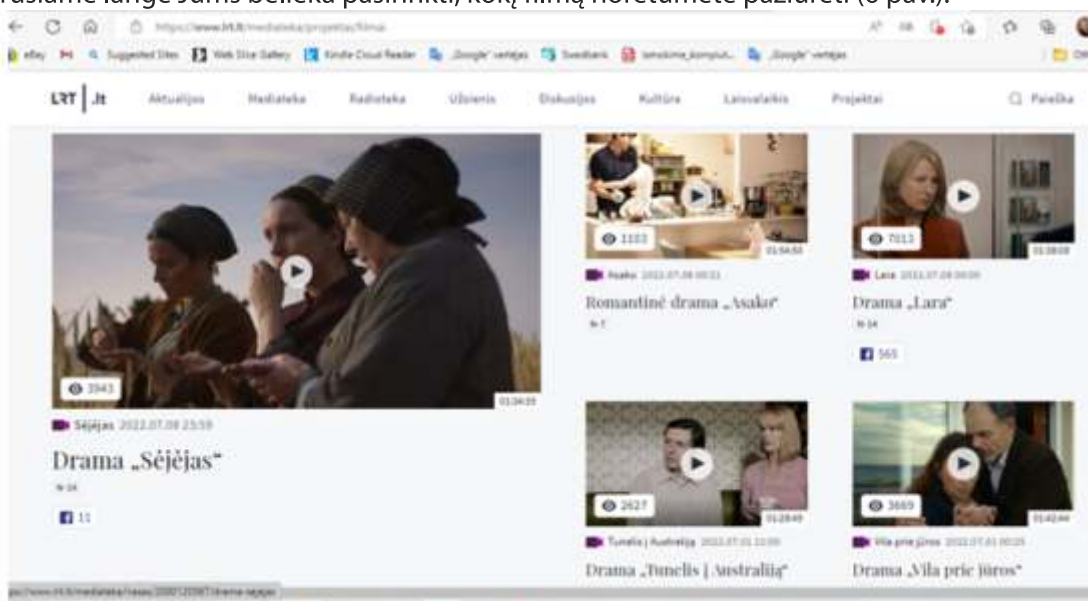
rusiame lange Jums belieka pasirinkti, kokį filmą norėtumėte pažiūrėti (6 pav.).

https://www.lrt.lt/mediateka/projektai/filmai

eBay | Suggested Sites | Web Slice Gallery | Kindle Cloud Reader | „Google" vertėjas | Swedbank | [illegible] | „Google" vertėjas

LRT | .lt Aktualijos Mediateka Radioteka Užsienis Diskusijos Kultūra Laisvalaikis Projektai Paieška

3943 01:34:35

Sėjėjas 2022.07.08 23:59

Drama „Sėjėjas"

N-14

11

1103 01:54:55

Asako 2022.07.08 00:31

Romantinė drama „Asako"

N-7

7013 01:38:09

Lara 2022.07.08 00:00

Drama „Lara"

N-14

565

2627 01:28:49

Tunelis į Australiją 2022.07.01 22:00

Drama „Tunelis į Australiją"

3669 01:42:44

Vila prie jūros 2022.07.01 00:25

Drama „Vila prie jūros"

ps://www.lrt.lt/mediateka/irasas/2000120387/drama-sejejas